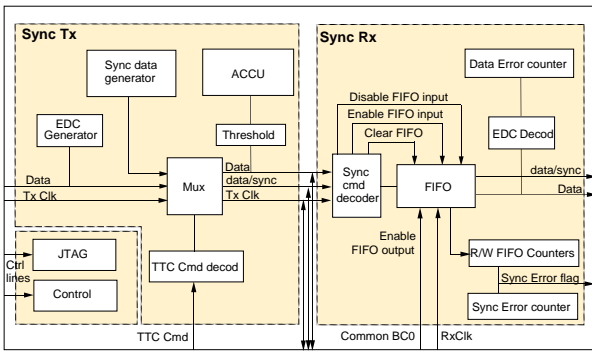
Sync Tx

Sync data generator

ACCU

EDC Generator

Threshold

Data

Tx Clk

Mux

Data

data/sync

Tx Clk

JTAG

Ctrl lines

Control

TTC Cmd decod

TTC Cmd

Sync Rx

Data Error counter

Disable FIFO input

Enable FIFO input

Clear FIFO

EDC Decod

Sync cmd decoder

FIFO

data/sync

Data

Enable FIFO output

R/W FIFO Counters

Sync Error flag

Sync Error counter

Common BC0

RxClk